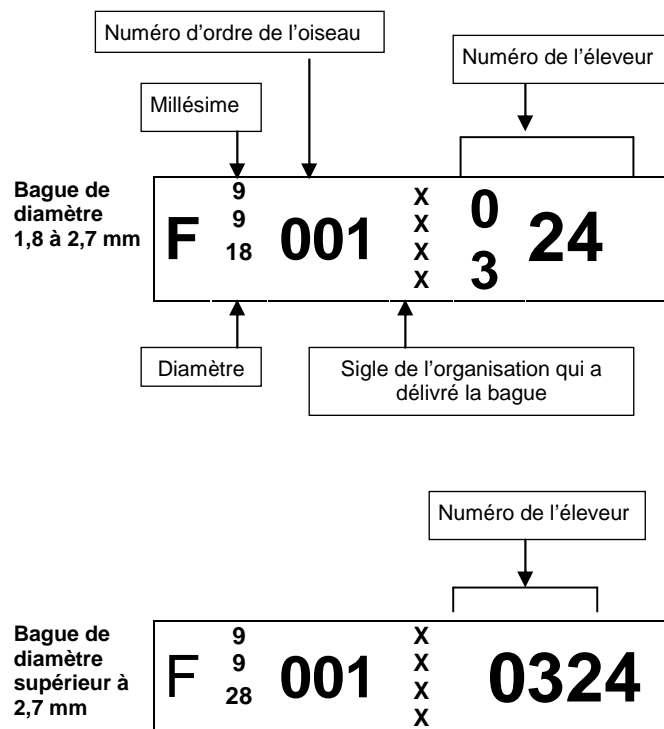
Numéro d'ordre de l'oiseau

Numéro de l'éleveur

Millésime

Bague de diamètre 1,8 à 2,7 mm

F 9 9 18 001 X X X X 0 3 24

Diamètre

Sigle de l'organisation qui a délivré la bague

Numéro de l'éleveur

Bague de diamètre supérieur à 2,7 mm

F 9 9 28 001 X X X X 0324